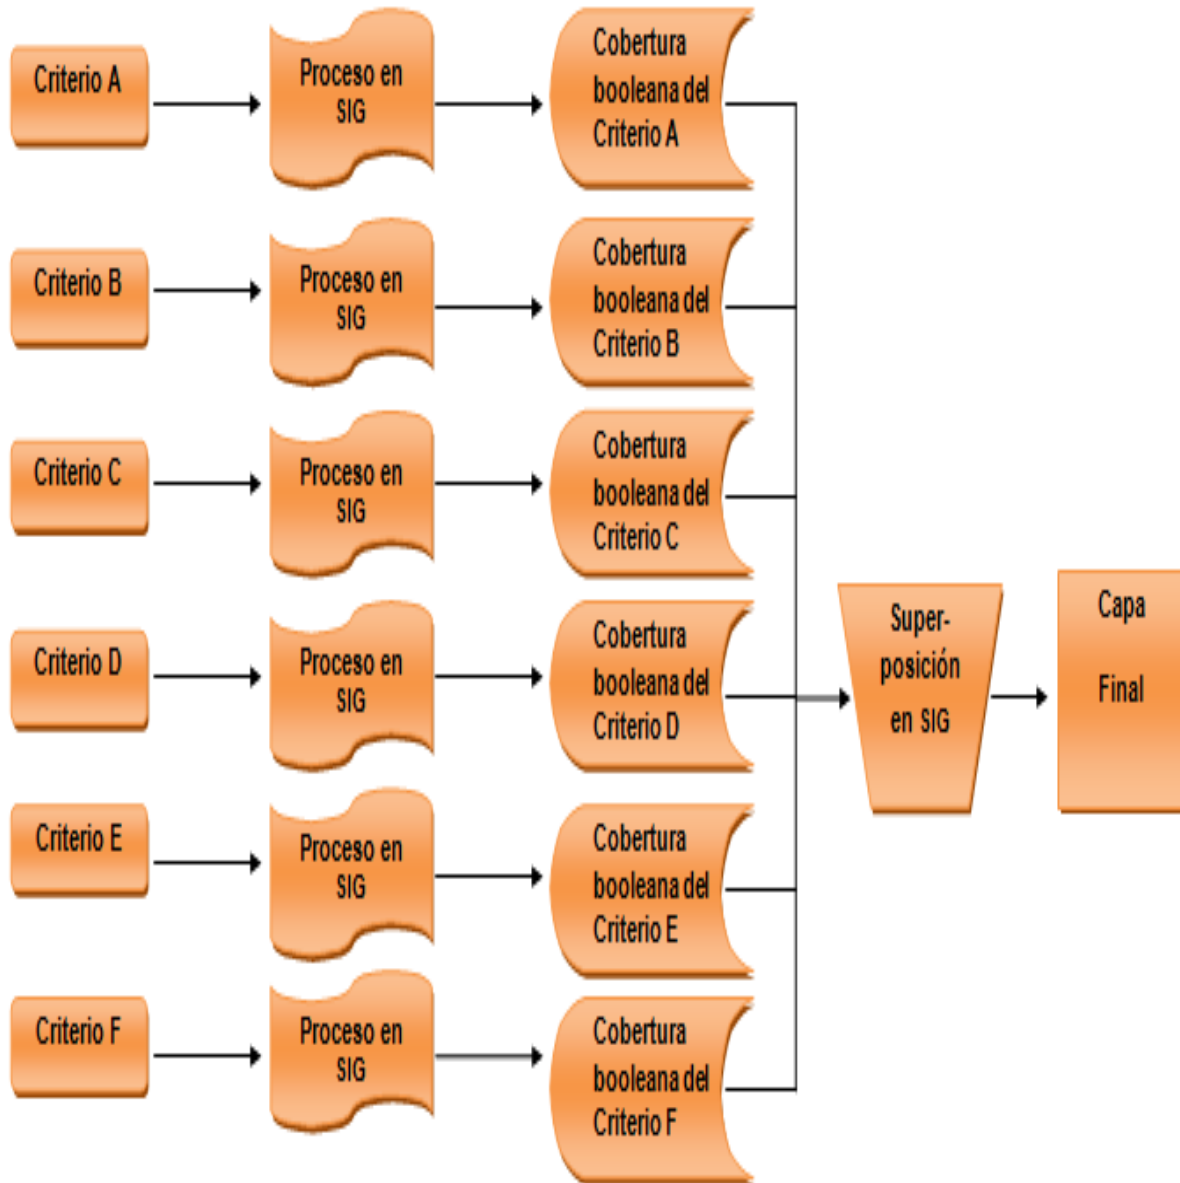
Criterio A

Proceso en SIG

Cobertura booleana del Criterio A

Criterio B

Proceso en SIG

Cobertura booleana del Criterio B

Criterio C

Proceso en SIG

Cobertura booleana del Criterio C

Criterio D

Proceso en SIG

Cobertura booleana del Criterio D

Criterio E

Proceso en SIG

Cobertura booleana del Criterio E

Criterio F

Proceso en SIG

Cobertura booleana del Criterio F

Superposición en SIG

Capa Final